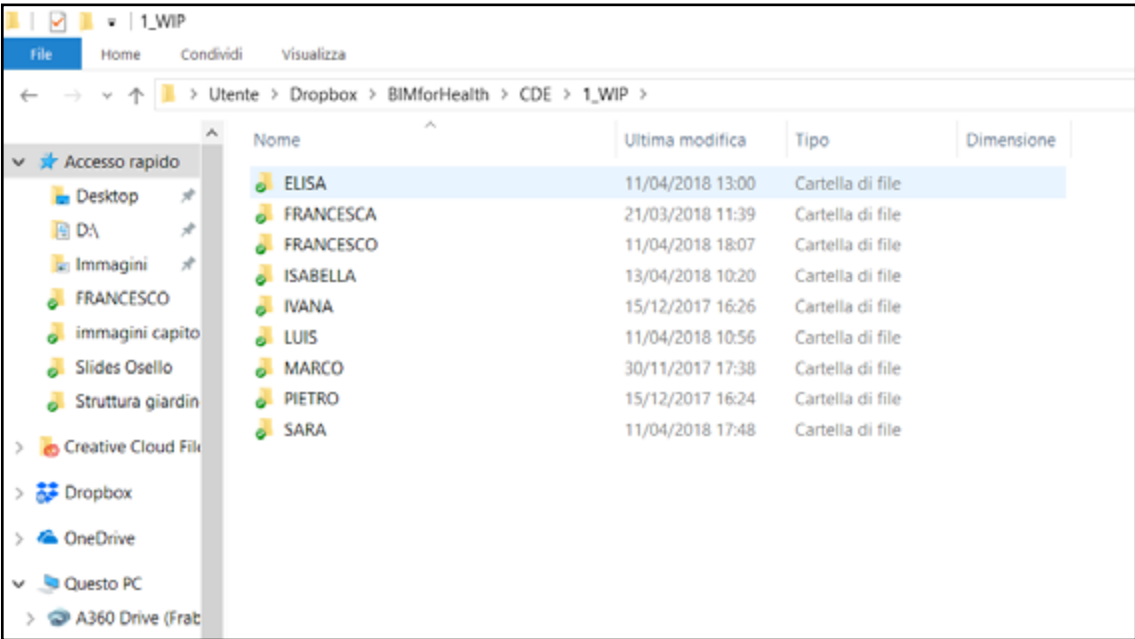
1_WIP

File | Home | Condividi | Visualizza

Utente > Dropbox > BIMforHealth > CDE > 1_WIP >

Accesso rapido
Desktop
D:\
Immagini
FRANCESCO
immagini capito
Slides Osello
Struttura giardin
Creative Cloud File
Dropbox
OneDrive
Questo PC
A360 Drive (Frab

| Nome | Ultima modifica | Tipo | Dimensione |
|---|---|---|---|
| ELISA | 11/04/2018 13:00 | Cartella di file | |
| FRANCESCA | 21/03/2018 11:39 | Cartella di file | |
| FRANCESCO | 11/04/2018 18:07 | Cartella di file | |
| ISABELLA | 13/04/2018 10:20 | Cartella di file | |
| IVANA | 15/12/2017 16:26 | Cartella di file | |
| LUIS | 11/04/2018 10:56 | Cartella di file | |
| MARCO | 30/11/2017 17:38 | Cartella di file | |
| PIETRO | 15/12/2017 16:24 | Cartella di file | |
| SARA | 11/04/2018 17:48 | Cartella di file | |